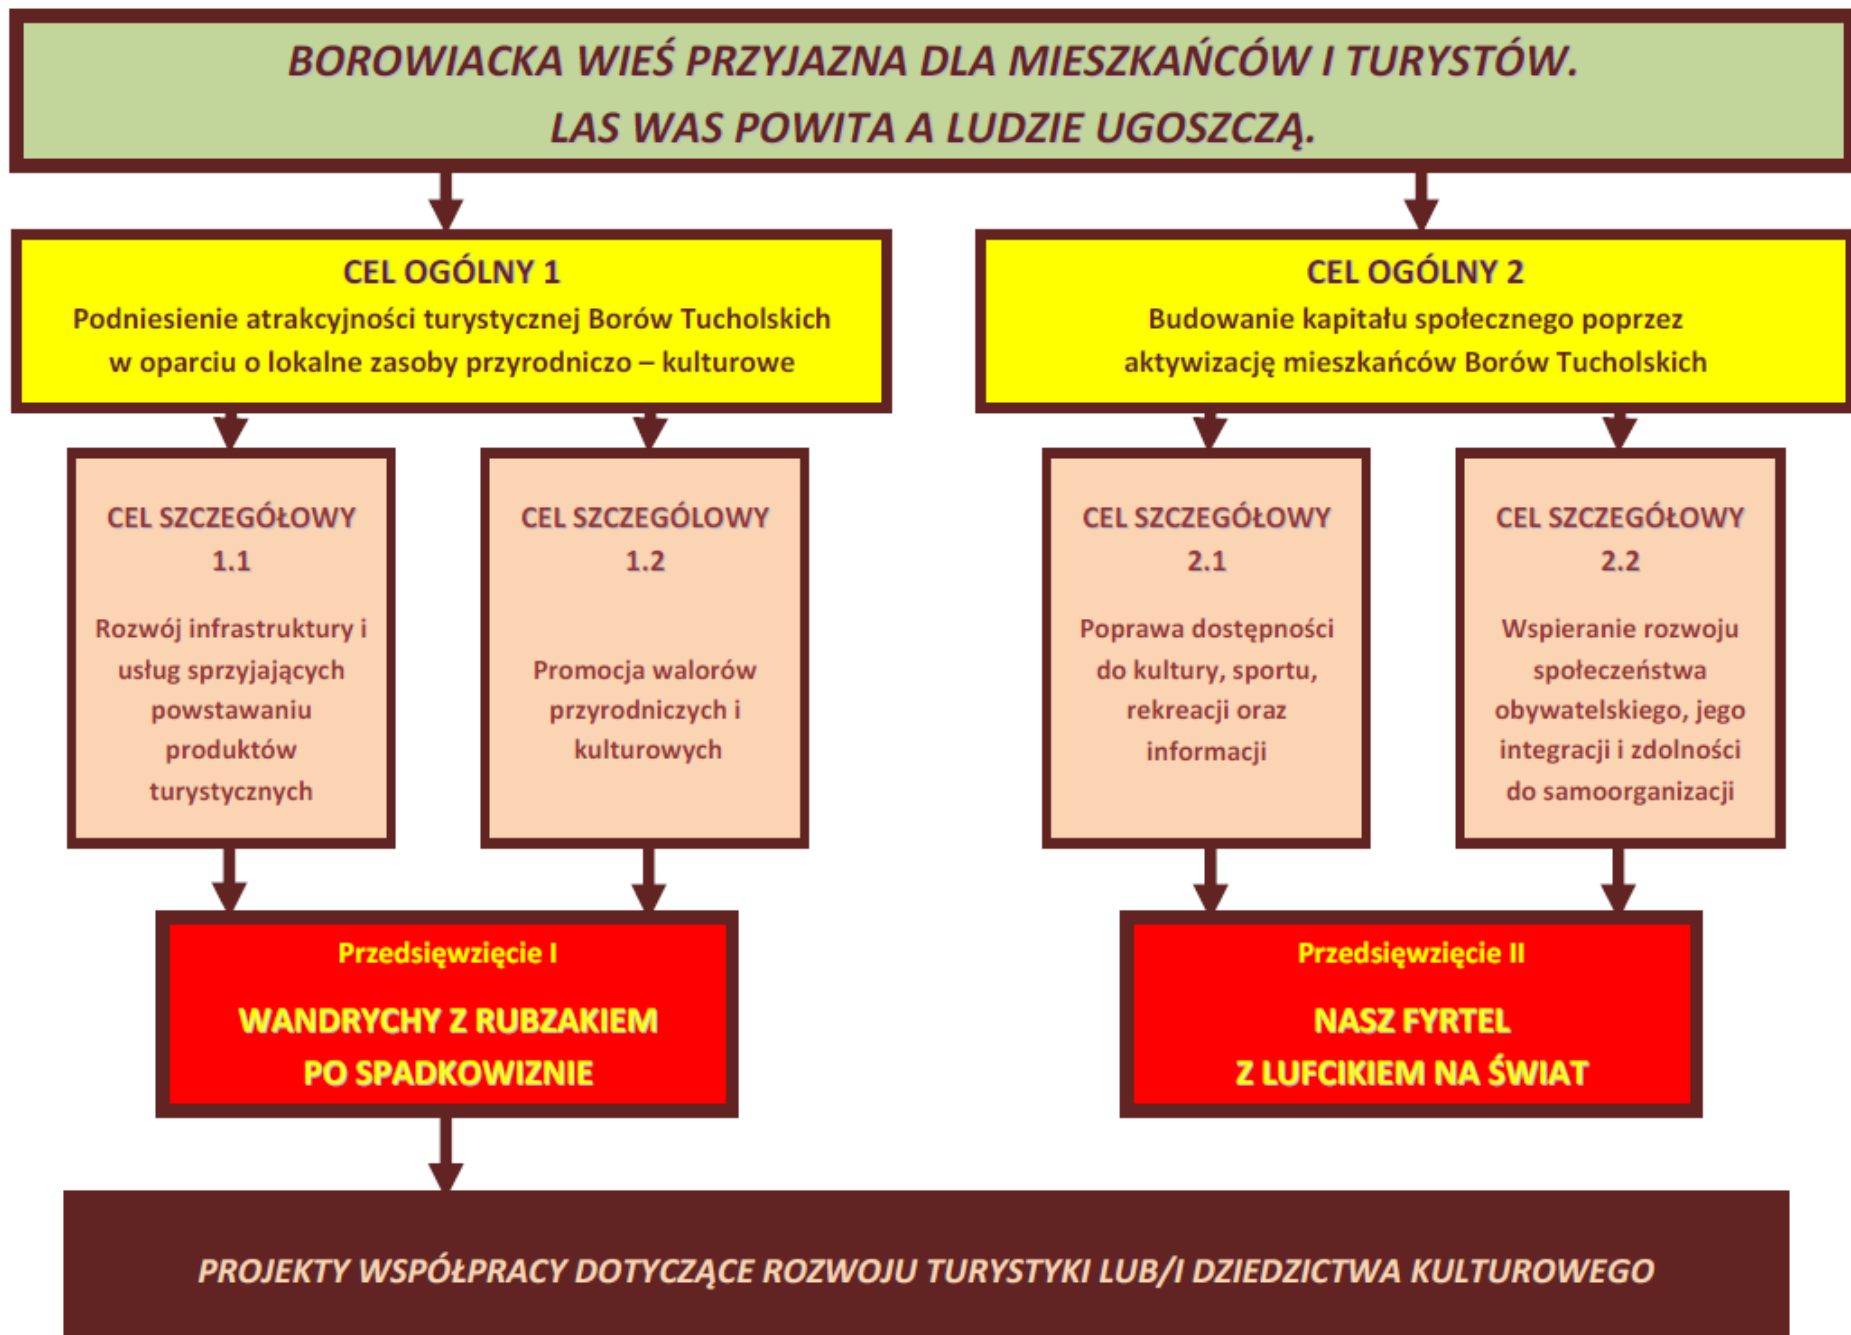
BOROWIACKA WIEŚ PRZYJAZNA DLA MIESZKAŃCÓW I TURYSTÓW.
LAS WAS POWITA A LUDZIE UGOSZCZĄ.

CEL OGÓLNY 1
Podniesienie atrakcyjności turystycznej Borów Tucholskich w oparciu o lokalne zasoby przyrodniczo – kulturowe

CEL OGÓLNY 2
Budowanie kapitału społecznego poprzez aktywizację mieszkańców Borów Tucholskich

CEL SZCZEGÓŁOWY 1.1
Rozwój infrastruktury i usług sprzyjających powstawaniu produktów turystycznych

CEL SZCZEGÓŁOWY 1.2
Promocja walorów przyrodniczych i kulturowych

CEL SZCZEGÓŁOWY 2.1
Poprawa dostępności do kultury, sportu, rekreacji oraz informacji

CEL SZCZEGÓŁOWY 2.2
Wspieranie rozwoju społeczeństwa obywatelskiego, jego integracji i zdolności do samoorganizacji

Przedsięwzięcie I
WANDRYCHY Z RUBZAKIEM PO SPADKOWIZNIE

Przedsięwzięcie II
NASZ FYRTEL Z LUFCIKIEM NA ŚWIAT

PROJEKTY WSPÓŁPRACY DOTYCZĄCE ROZWOJU TURYSTYKI LUB/I DZIEDZICTWA KULTUROWEGO